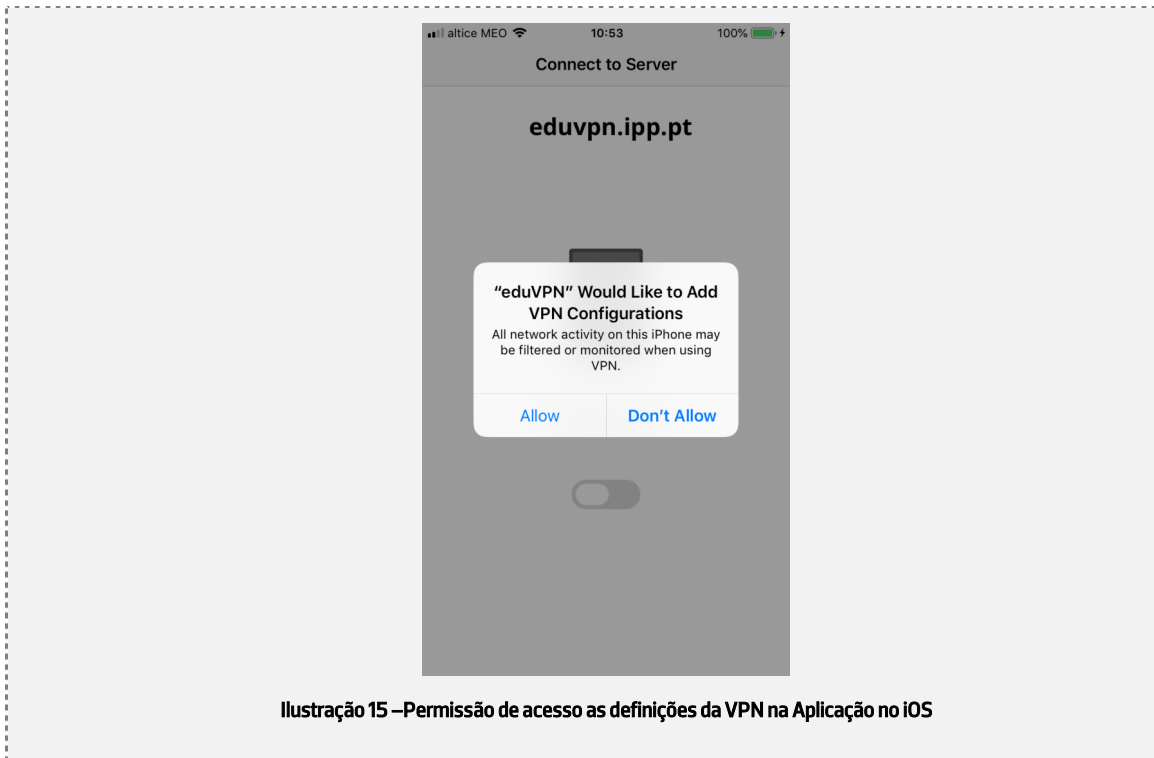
altice MEO 10:53 100%

Connect to Server

eduvpn.ipp.pt

“eduVPN” Would Like to Add VPN Configurations

All network activity on this iPhone may be filtered or monitored when using VPN.

Allow | Don’t Allow

Ilustração 15 –Permissão de acesso as definições da VPN na Aplicação no iOS